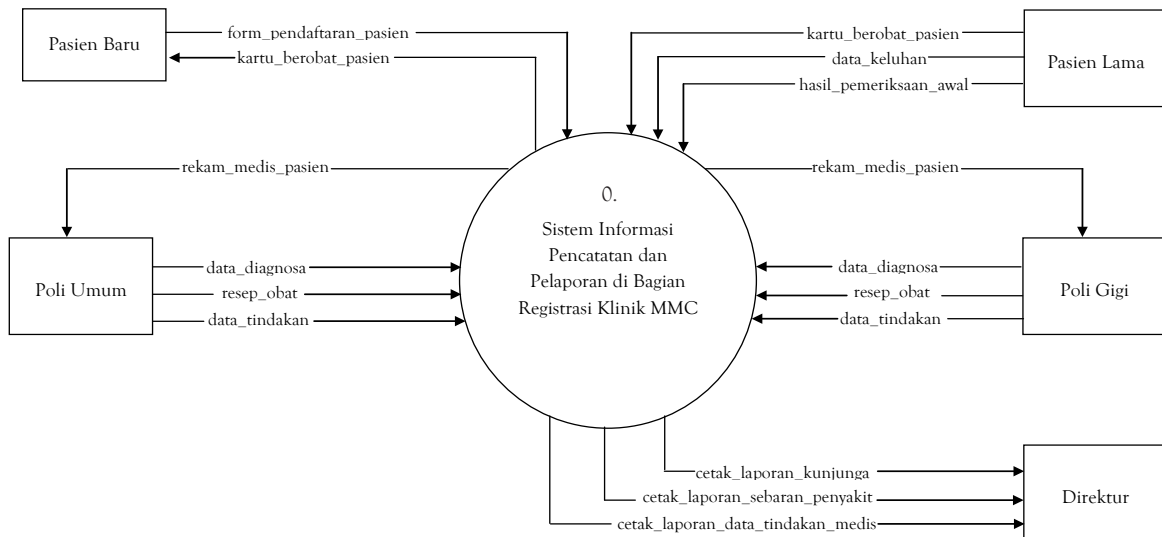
Pasien Baru

form_pendaftaran_pasien

kartu_berobat_pasien

kartu_berobat_pasien

data_keluhan

hasil_pemeriksaan_awal

Pasien Lama

rekam_medis_pasien

rekam_medis_pasien

0.

Sistem Informasi Pencatatan dan Pelaporan di Bagian Registrasi Klinik MMC

Poli Umum

data_diagnosa

resep_obat

data_tindakan

data_diagnosa

resep_obat

data_tindakan

Poli Gigi

cetak_laporan_kunjunga

cetak_laporan_sebaran_penyakit

cetak_laporan_data_tindakan_medis

Direktur